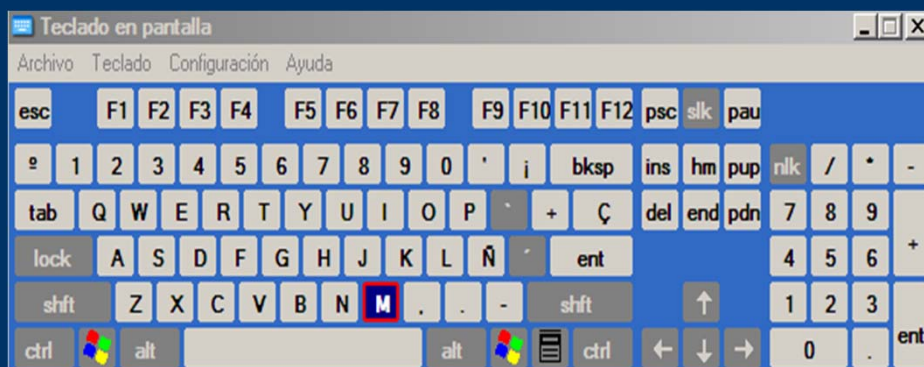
Teclado en pantalla

Archivo Teclado Configuración Ayuda

esc F1 F2 F3 F4 F5 F6 F7 F8 F9 F10 F11 F12 psc slk pau

º 1 2 3 4 5 6 7 8 9 0 ' ¡ bksp ins hm pup nlk / * -

tab Q W E R T Y U I O P ` + Ç del end pdn 7 8 9 +

lock A S D F G H J K L Ñ ´ ent 4 5 6

shft Z X C V B N M , . - shft ↑ 1 2 3

ctrl alt alt ctrl ← ↓ → 0 . ent